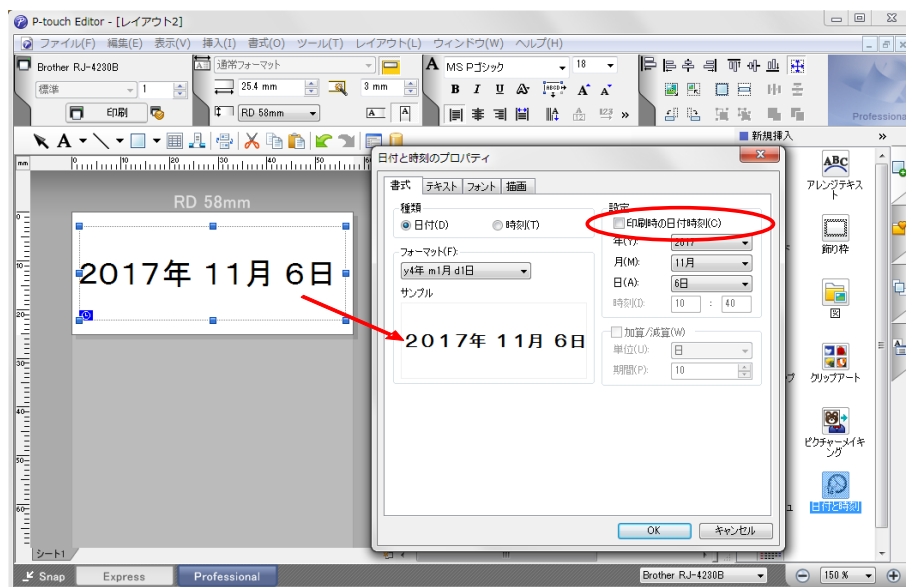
P-touch Editor - [レイアウト2]

ファイル(F) 編集(E) 表示(V) 挿入(I) 書式(O) ツール(T) レイアウト(L) ウィンドウ(W) ヘルプ(H)

Brother RJ-4230B
標準
1
印刷
通常フォーマット
25.4 mm
3 mm
RD 58mm
A
MS Pゴシック
18
B I U A A
Professional
新規挿入
RD 58mm
2017年 11月 6日
日付と時刻のプロパティ
書式 テキスト フォント 描画
種類
日付(D)
時刻(T)
フォーマット(F):
y4年 m1月 d1日
サンプル
2017年 11月 6日
設定
印刷時の日付時刻(C)
年(Y): 2017
月(M): 11月
日(A): 6日
時刻(I): 10 : 40
加算/減算(W)
単位(U): 日
期間(P): 10
OK キャンセル
アレンジテキスト
飾り枠
図
クリップアート
ピクチャーメイキング
日付と時刻
シート1
Snap Express Professional
Brother RJ-4230B
150 %